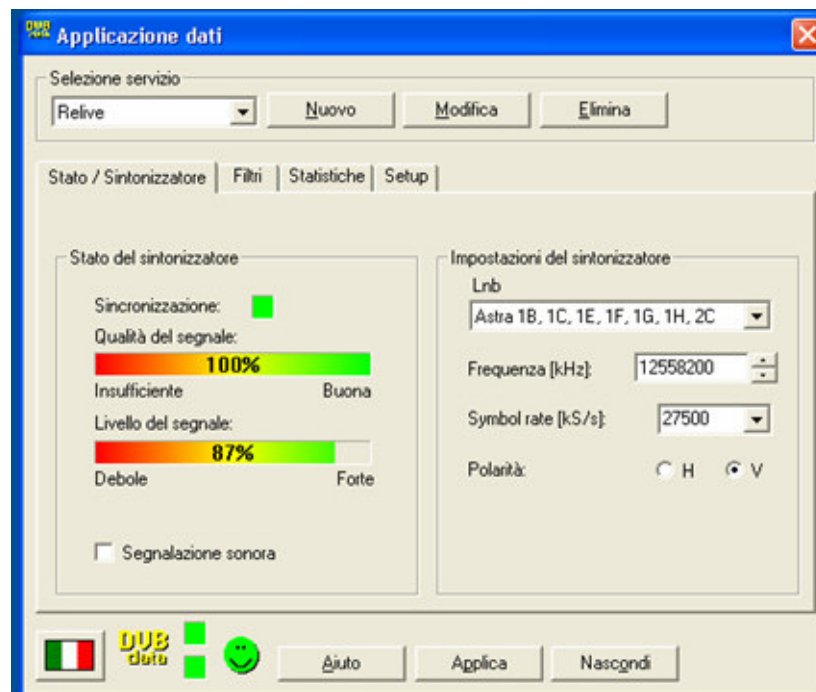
Applicazione dati

Selezione servizio

Relive

Nuovo

Modifica

Elimina

Stato / Sintonizzatore | Filtri | Statistiche | Setup

Stato del sintonizzatore

Sincronizzazione:

Qualità del segnale:

100%

Insufficiente

Buona

Livello del segnale:

87%

Debole

Forte

Segnalazione sonora

Impostazioni del sintonizzatore

Lnb

Astra 1B, 1C, 1E, 1F, 1G, 1H, 2C

Frequenza [kHz]:

12558200

Symbol rate [kS/s]:

27500

Polarità:

H

V

DVB data

Aiuto

Applica

Nascondi